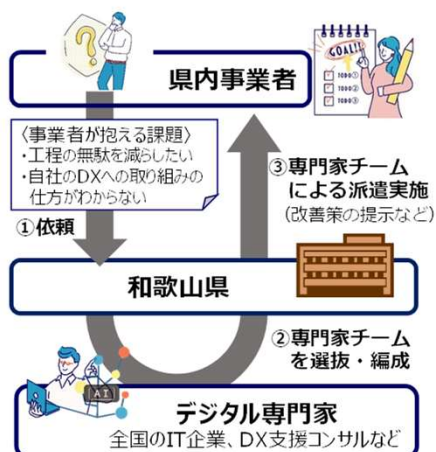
GOAL!!

TODO①

TODO②

TODO③

県内事業者

〈事業者が抱える課題〉
・工程の無駄を減らしたい
・自社のDXへの取り組みの仕方がわからない

①依頼

③専門家チームによる派遣実施
(改善策の提示など)

和歌山県

②専門家チームを選抜・編成

AI

デジタル専門家
全国のIT企業、DX支援コンサルなど